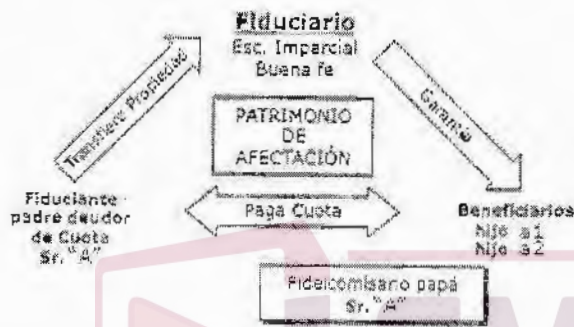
Fiduciario
Esc. Imparcial
Buena fe

Transfiere Propiedad

Garantía

PATRIMONIO
DE
AFECTACIÓN

Fiduciante
padre deudor
de Cuota
Sr. "A"

Paga Cuota

Beneficiarios
hijo a1
hijo a2

Fideicomisario papá
Sr. "A"